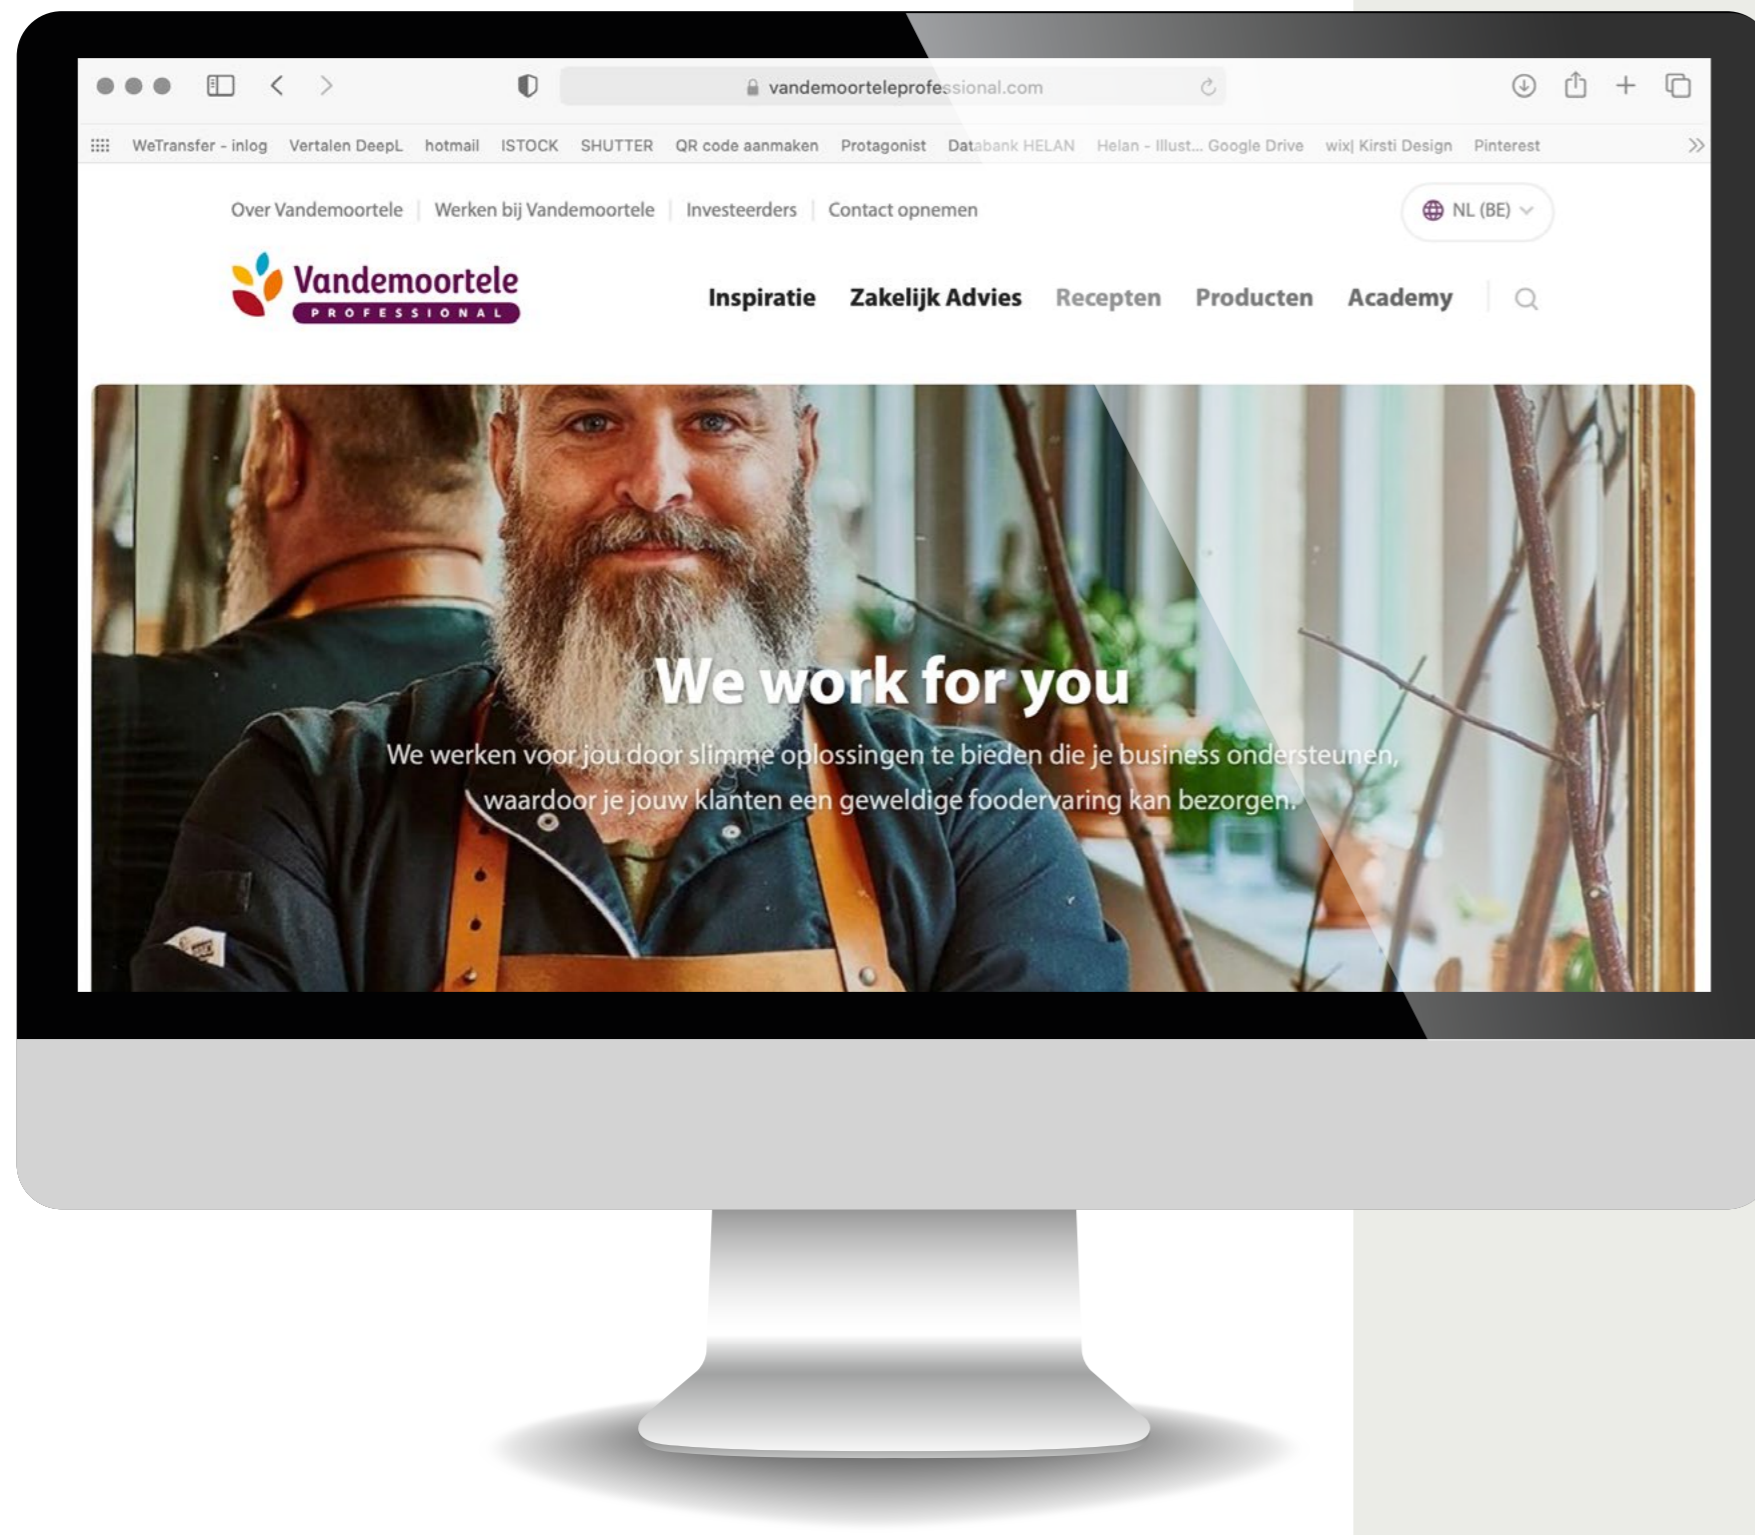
vandemoorteleprofessional.com

WeTransfer - inlog Vertalen DeepL hotmail ISTOCK SHUTTER QR code aanmaken Protagonist Databank HELAN Helan - Illust... Google Drive wix| Kirsti Design Pinterest

Over Vandemoortele | Werken bij Vandemoortele | Investeerders | Contact opnemen

NL (BE)

Vandemoortele PROFESSIONAL

Inspiratie Zakelijk Advies Recepten Producten Academy

We work for you

We werken voor jou door slimme oplossingen te bieden die je business ondersteunen, waardoor je jouw klanten een geweldige foodervaring kan bezorgen.